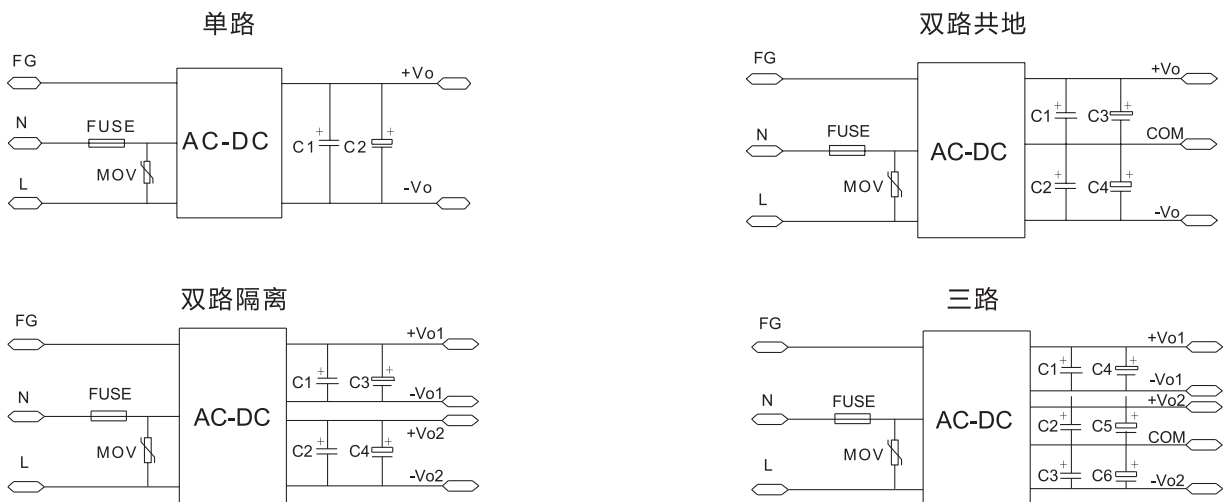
单路

FG
N
FUSE
L
MOV
AC-DC
C1
C2
+Vo
-Vo

双路共地

FG
N
FUSE
L
MOV
AC-DC
C1
C3
C2
C4
+Vo
COM
-Vo

双路隔离

FG
N
FUSE
L
MOV
AC-DC
C1
C3
C2
C4
+Vo1
-Vo1
+Vo2
-Vo2

三路

FG
N
FUSE
L
MOV
AC-DC
C1
C4
C2
C5
C3
C6
+Vo1
-Vo1
+Vo2
COM
-Vo2